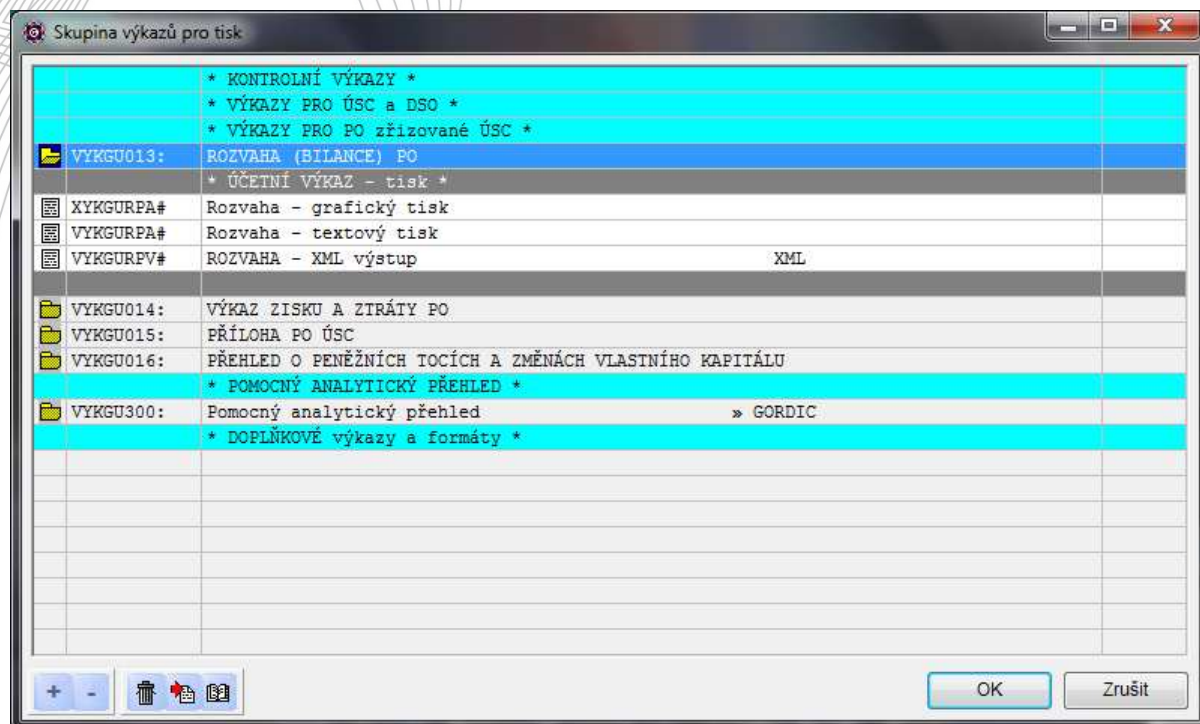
Skupina výkazů pro tisk

| | | |
|---|---|---|
| | * KONTROLNÍ VÝKAZY * | |
| | * VÝKAZY PRO ÚSC a DSO * | |
| | * VÝKAZY PRO PO zřizované ÚSC * | |
| VYKGU013: | ROZVAHA (BILANCE) PO | |
| | * ÚČETNÍ VÝKAZ - tisk * | |
| XYKGURPA# | Rozvaha - grafický tisk | |
| VYKGURPA# | Rozvaha - textový tisk | |
| VYKGURPV# | ROZVAHA - XML výstup XML | |
| | | |
| VYKGU014: | VÝKAZ ZISKU A ZTRÁTY PO | |
| VYKGU015: | PŘÍLOHA PO ÚSC | |
| VYKGU016: | PŘEHLED O PENĚŽNÍCH TOCÍCH A ZMĚNÁCH VLASTNÍHO KAPITÁLU | |
| | * POMOCNÝ ANALYTICKÝ PŘEHLED * | |
| VYKGU300: | Pomocný analytický přehled » GORDIC | |
| | * DOPLŇKOVÉ výkazy a formáty * | |

+ -

OK Zrušit